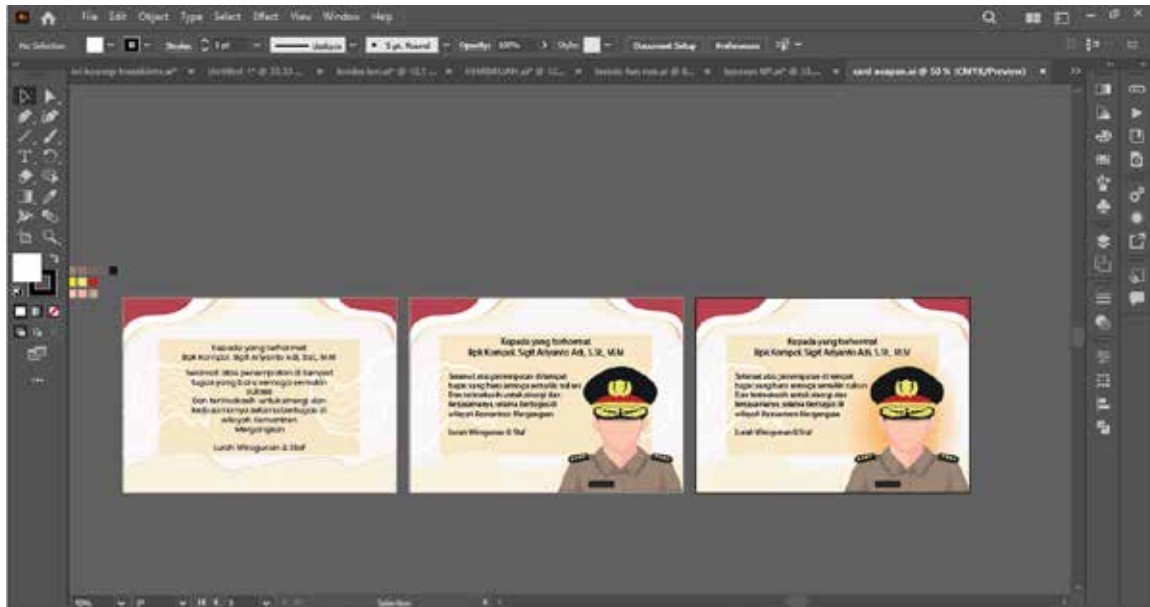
File Edit Object Type Select Effect View Window Help

No Selection Stroke: 1 pt Uniform 5 pt. Round Opacity: 100% Style: Document Setup Preferences

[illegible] Untitled-1* @ 33.33 ... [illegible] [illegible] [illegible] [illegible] card ucapan.ai @ 50 % (CMYK/Preview)

Kepada yang terhormat
Bpk Kompol. Sigit Ariyanto Adi, S.St., M.M

Selamat atas penempatan di tempat tugas yang baru semoga semakin sukses
Dan terimakasih untuk sinergi dan kebersamaannya selama bertugas di wilayah Kemantren Mergangsan

Lurah Wirogunan & Staf

Kepada yang terhormat
Bpk Kompol. Sigit Ariyanto Adi, S.St., M.M

Selamat atas penempatan di tempat tugas yang baru semoga semakin sukses
Dan terimakasih untuk sinergi dan kebersamaannya selama bertugas di wilayah Kemantren Mergangsan

Lurah Wirogunan & Staf

Kepada yang terhormat
Bpk Kompol. Sigit Ariyanto Adi, S.St., M.M

Selamat atas penempatan di tempat tugas yang baru semoga semakin sukses
Dan terimakasih untuk sinergi dan kebersamaannya selama bertugas di wilayah Kemantren Mergangsan

Lurah Wirogunan & Staf

50% Selection